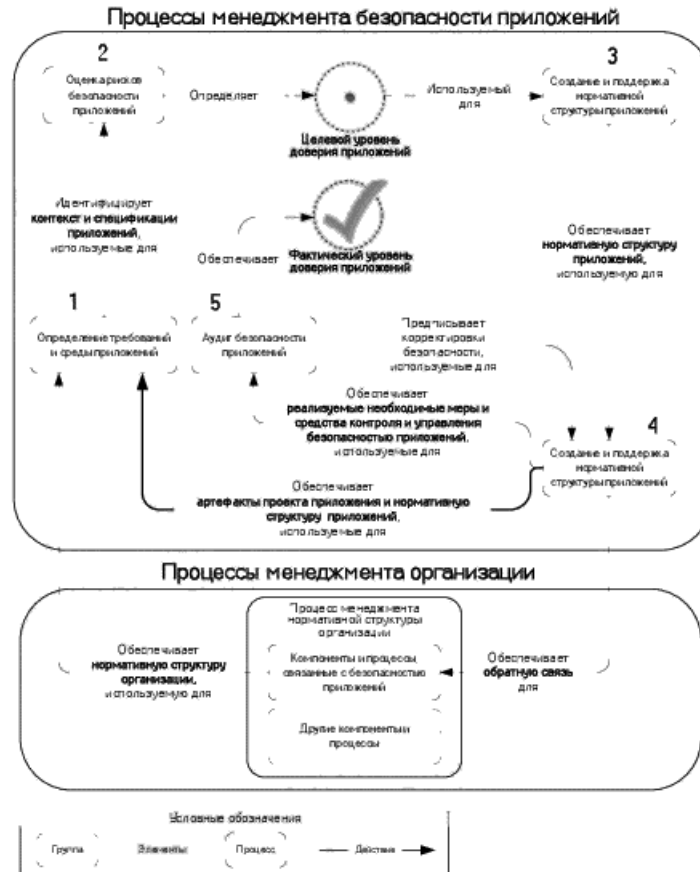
Процессы менеджмента безопасности приложений

2

Оценка рисков безопасности приложений

Определяет

Используемый для

3

Создание и поддержка нормативной структуры приложений

Целевой уровень доверия приложений

Идентифицирует контекст и спецификации приложений, используемые для

Обеспечивает

Фактический уровень доверия приложений

Обеспечивает нормативную структуру приложений, используемую для

1

Определение требований и среды приложений

5

Аудит безопасности приложений

Предписывает корректировки безопасности, используемые для

Обеспечивает реализуемые необходимые меры и средства контроля и управления безопасностью приложений, используемые для

4

Создание и поддержка нормативной структуры приложений

Обеспечивает артефакты проекта приложения и нормативную структуру приложений, используемые для

Процессы менеджмента организации

Обеспечивает нормативную структуру организации, используемую для

Процесс менеджмента нормативной структуры организации

Компоненты и процессы, связанные с безопасностью приложений

Другие компоненты и процессы

Обеспечивает обратную связь для

Условные обозначения

Группа

Элементы

Процесс

Действия